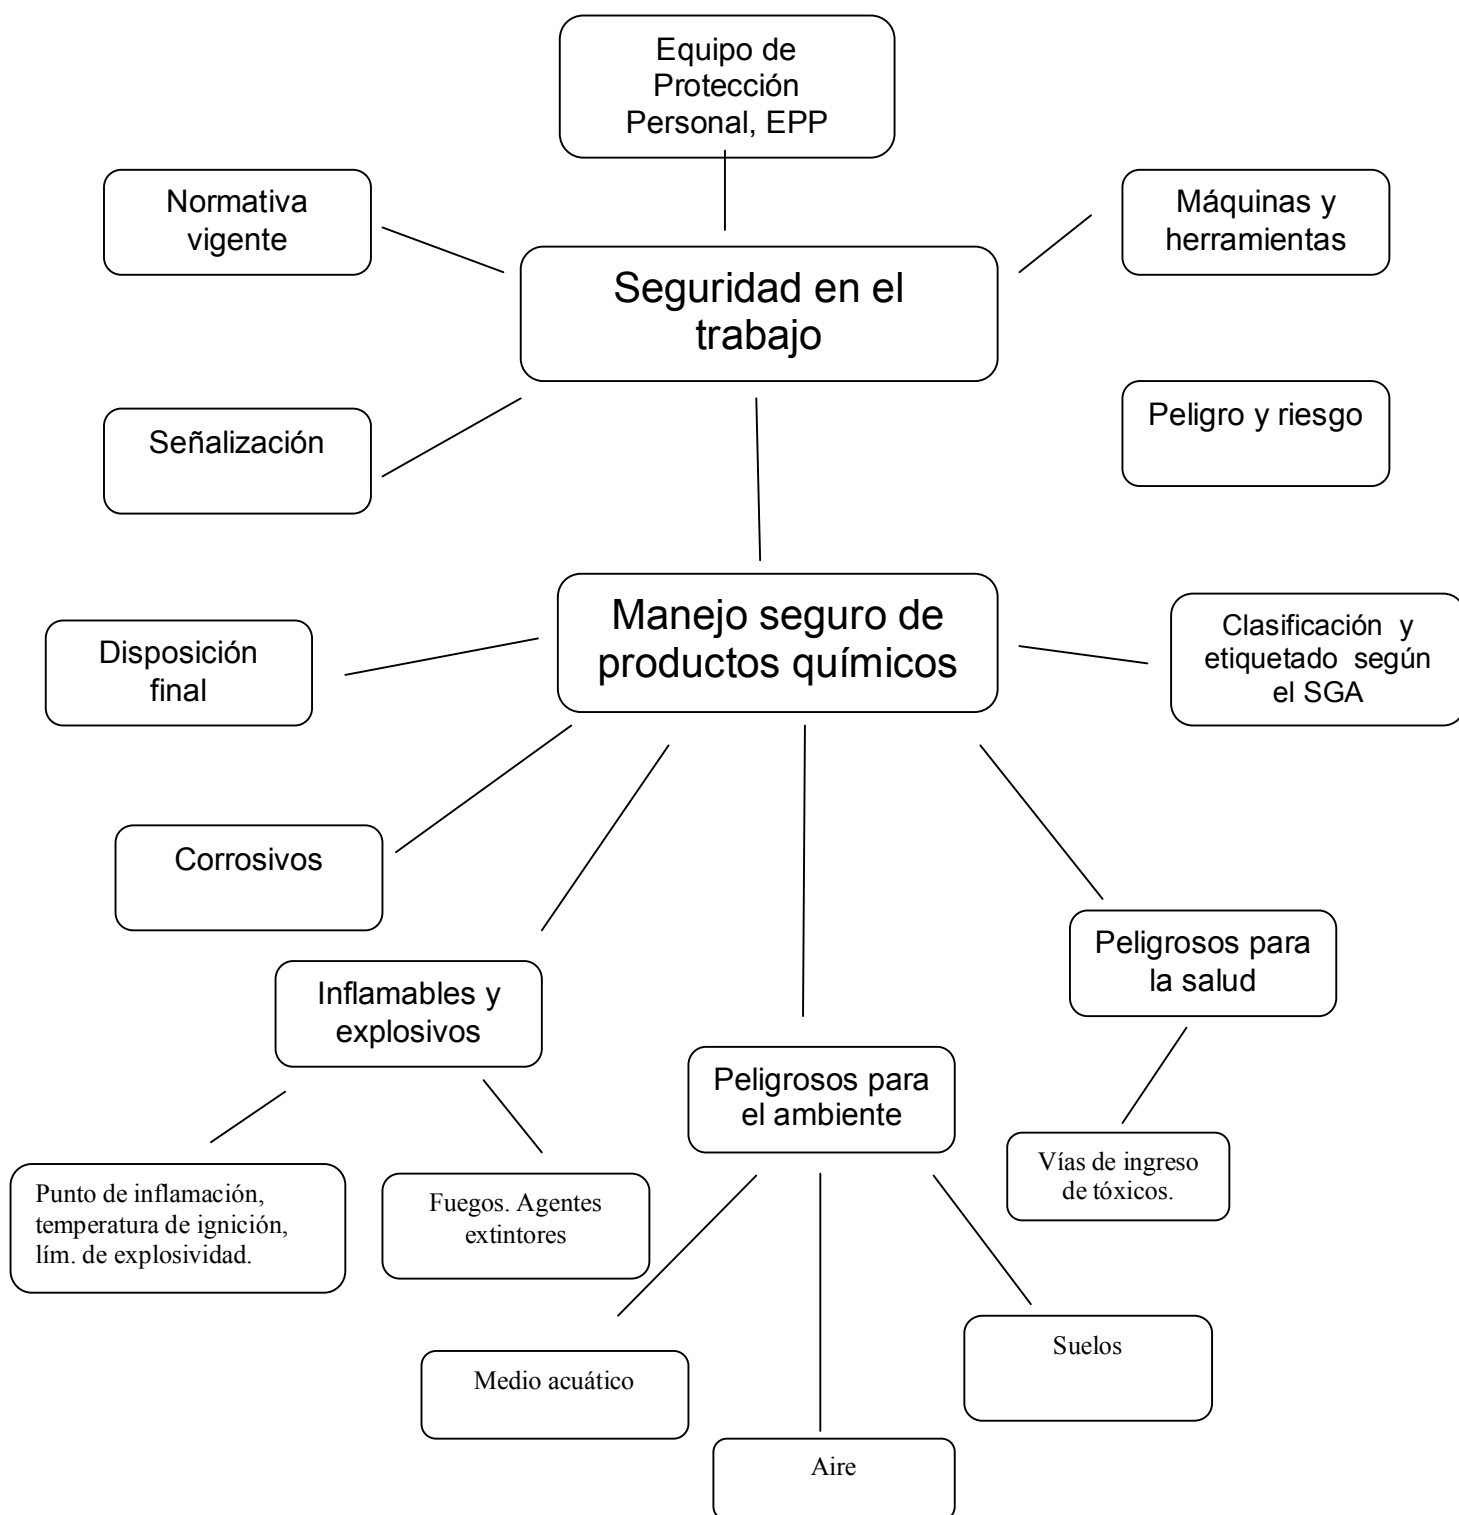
Equipo de Protección Personal, EPP

Normativa vigente

Seguridad en el trabajo

Máquinas y herramientas

Señalización

Peligro y riesgo

Disposición final

Manejo seguro de productos químicos

Clasificación y etiquetado según el SGA

Corrosivos

Inflamables y explosivos

Peligrosos para la salud

Peligrosos para el ambiente

Punto de inflamación, temperatura de ignición, lím. de explosividad.

Fuegos. Agentes extintores

Vías de ingreso de tóxicos.

Medio acuático

Aire

Suelos